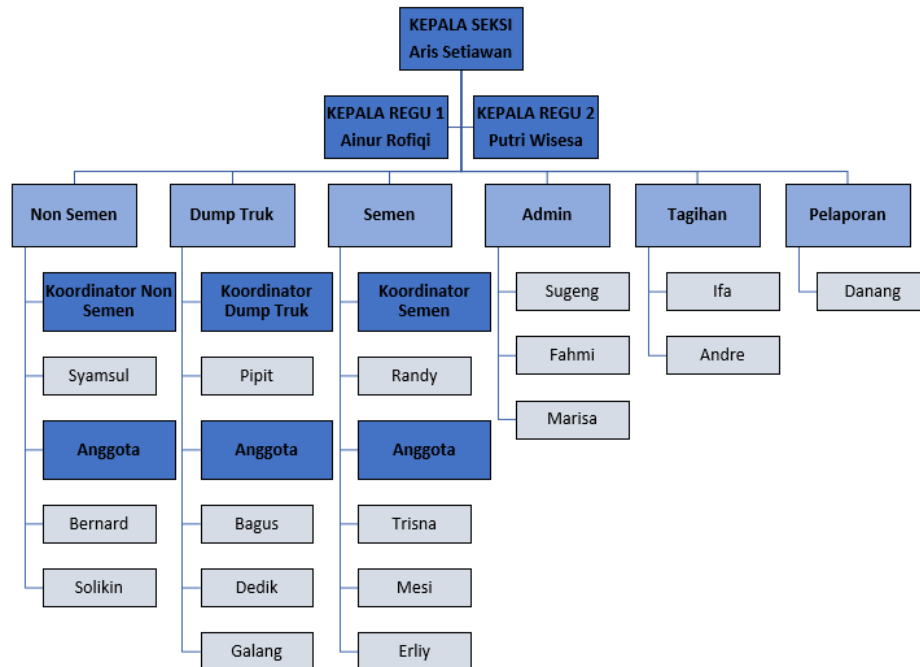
KEPALA SEKSI
Aris Setiawan

KEPALA REGU 1
Ainur Rofiqi

KEPALA REGU 2
Putri Wisesa

Non Semen

Koordinator Non Semen

Syamsul

Anggota

Bernard

Solikin

Dump Truk

Koordinator Dump Truk

Pipit

Anggota

Bagus

Dedik

Galang

Semen

Koordinator Semen

Randy

Anggota

Trisna

Mesi

Erliy

Admin

Sugeng

Fahmi

Marisa

Tagihan

Ifa

Andre

Pelaporan

Danang